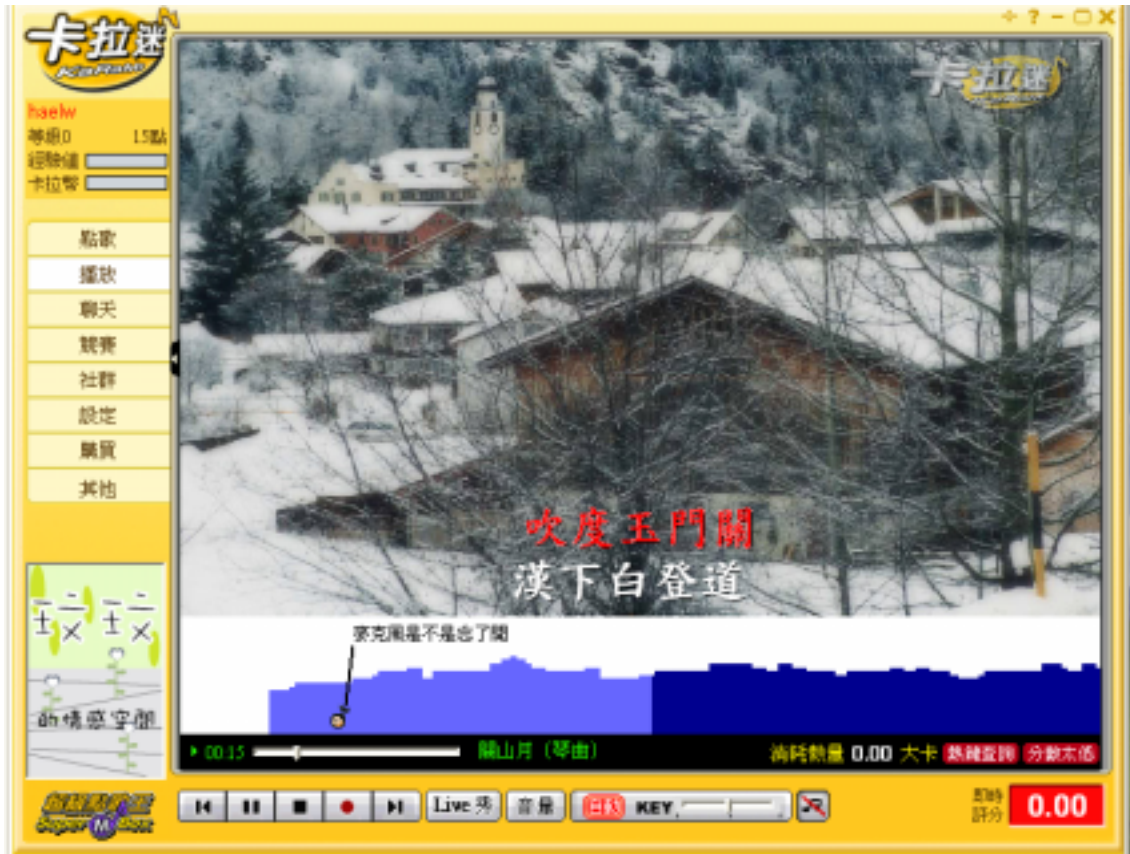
卡拉迷
KaRaMi

haelw
等級0 15點
經驗值
卡拉幣

點歌
播放
聊天
競賽
社群
設定
購買
其他

吹度玉門關
漢下白登道

麥克風是不是忘了開

▶ 00:15 關山月（琴曲） 消耗熱量 0.00 大卡 熱量查詢 分數本note

Live 秀 音量 KEY

即時評分 0.00

超級點歌王
Super Music